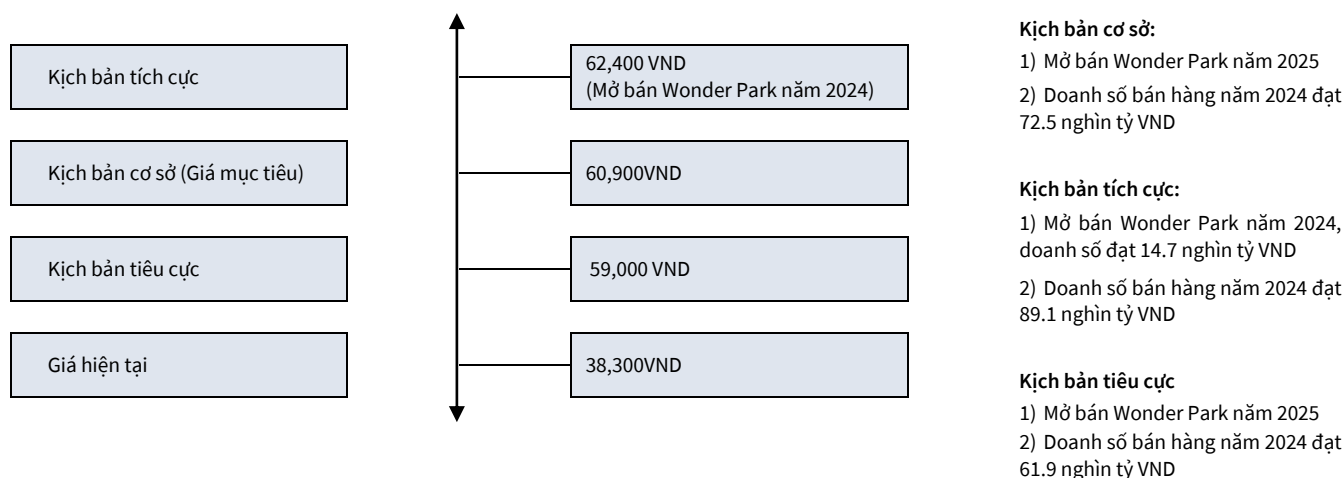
Kịch bản tích cực

Kịch bản cơ sở (Giá mục tiêu)

Kịch bản tiêu cực

Giá hiện tại

62,400 VND
(Mở bán Wonder Park năm 2024)

60,900VND

59,000 VND

38,300VND

**Kịch bản cơ sở:**

1) Mở bán Wonder Park năm 2025

2) Doanh số bán hàng năm 2024 đạt 72.5 nghìn tỷ VND

**Kịch bản tích cực:**

1) Mở bán Wonder Park năm 2024, doanh số đạt 14.7 nghìn tỷ VND

2) Doanh số bán hàng năm 2024 đạt 89.1 nghìn tỷ VND

**Kịch bản tiêu cực**

1) Mở bán Wonder Park năm 2025

2) Doanh số bán hàng năm 2024 đạt 61.9 nghìn tỷ VND